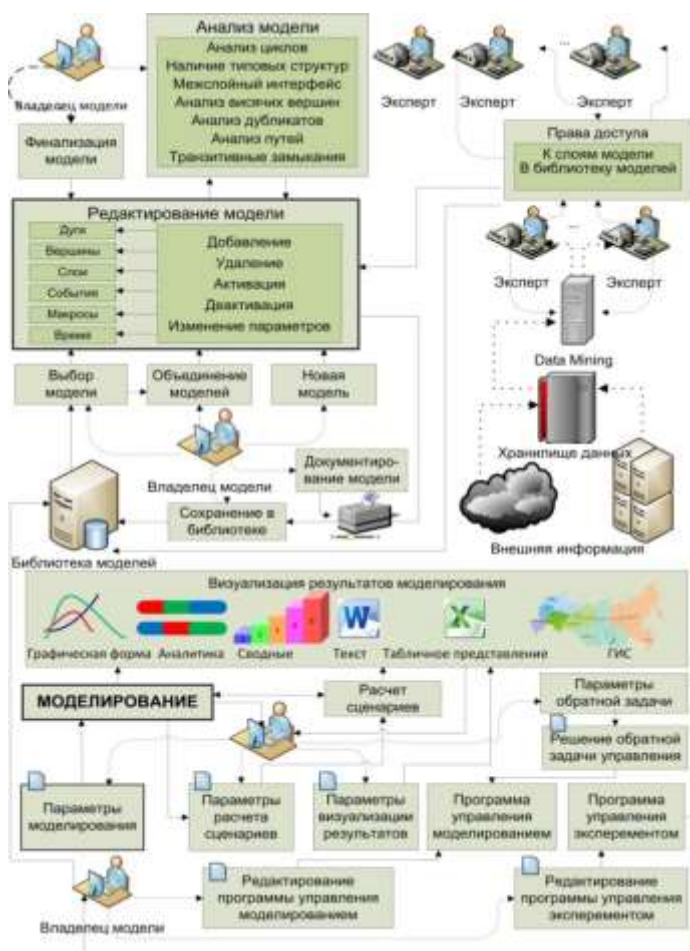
Владелец модели

Финализация модели

Анализ модели
Анализ циклов
Наличие типовых структур
Межслойный интерфейс
Анализ висячих вершин
Анализ дубликатов
Анализ путей
Транзитивные замыкания

Эксперт
Эксперт
Эксперт

Права доступа
К слоям модели
В библиотеку моделей

Редактирование модели
Дуги
Вершины
Слои
События
Макросы
Время
Добавление
Удаление
Активация
Дезактивация
Изменение параметров

Эксперт
Эксперт

Data Mining

Выбор модели
Объединение моделей
Новая модель

Хранилище данных

Владелец модели
Документирование модели

Сохранение в библиотеке

Внешняя информация

Библиотека моделей

Визуализация результатов моделирования
Графическая форма
Аналитика
Сводные
Текст
Табличное представление
ГИС

МОДЕЛИРОВАНИЕ

Расчет сценариев

Параметры обратной задачи

Решение обратной задачи управления

Параметры моделирования
Параметры расчета сценариев
Параметры визуализации результатов
Программа управления моделированием
Программа управления эксперементом

Владелец модели

Редактирование программы управления моделированием

Редактирование программы управления эксперементом